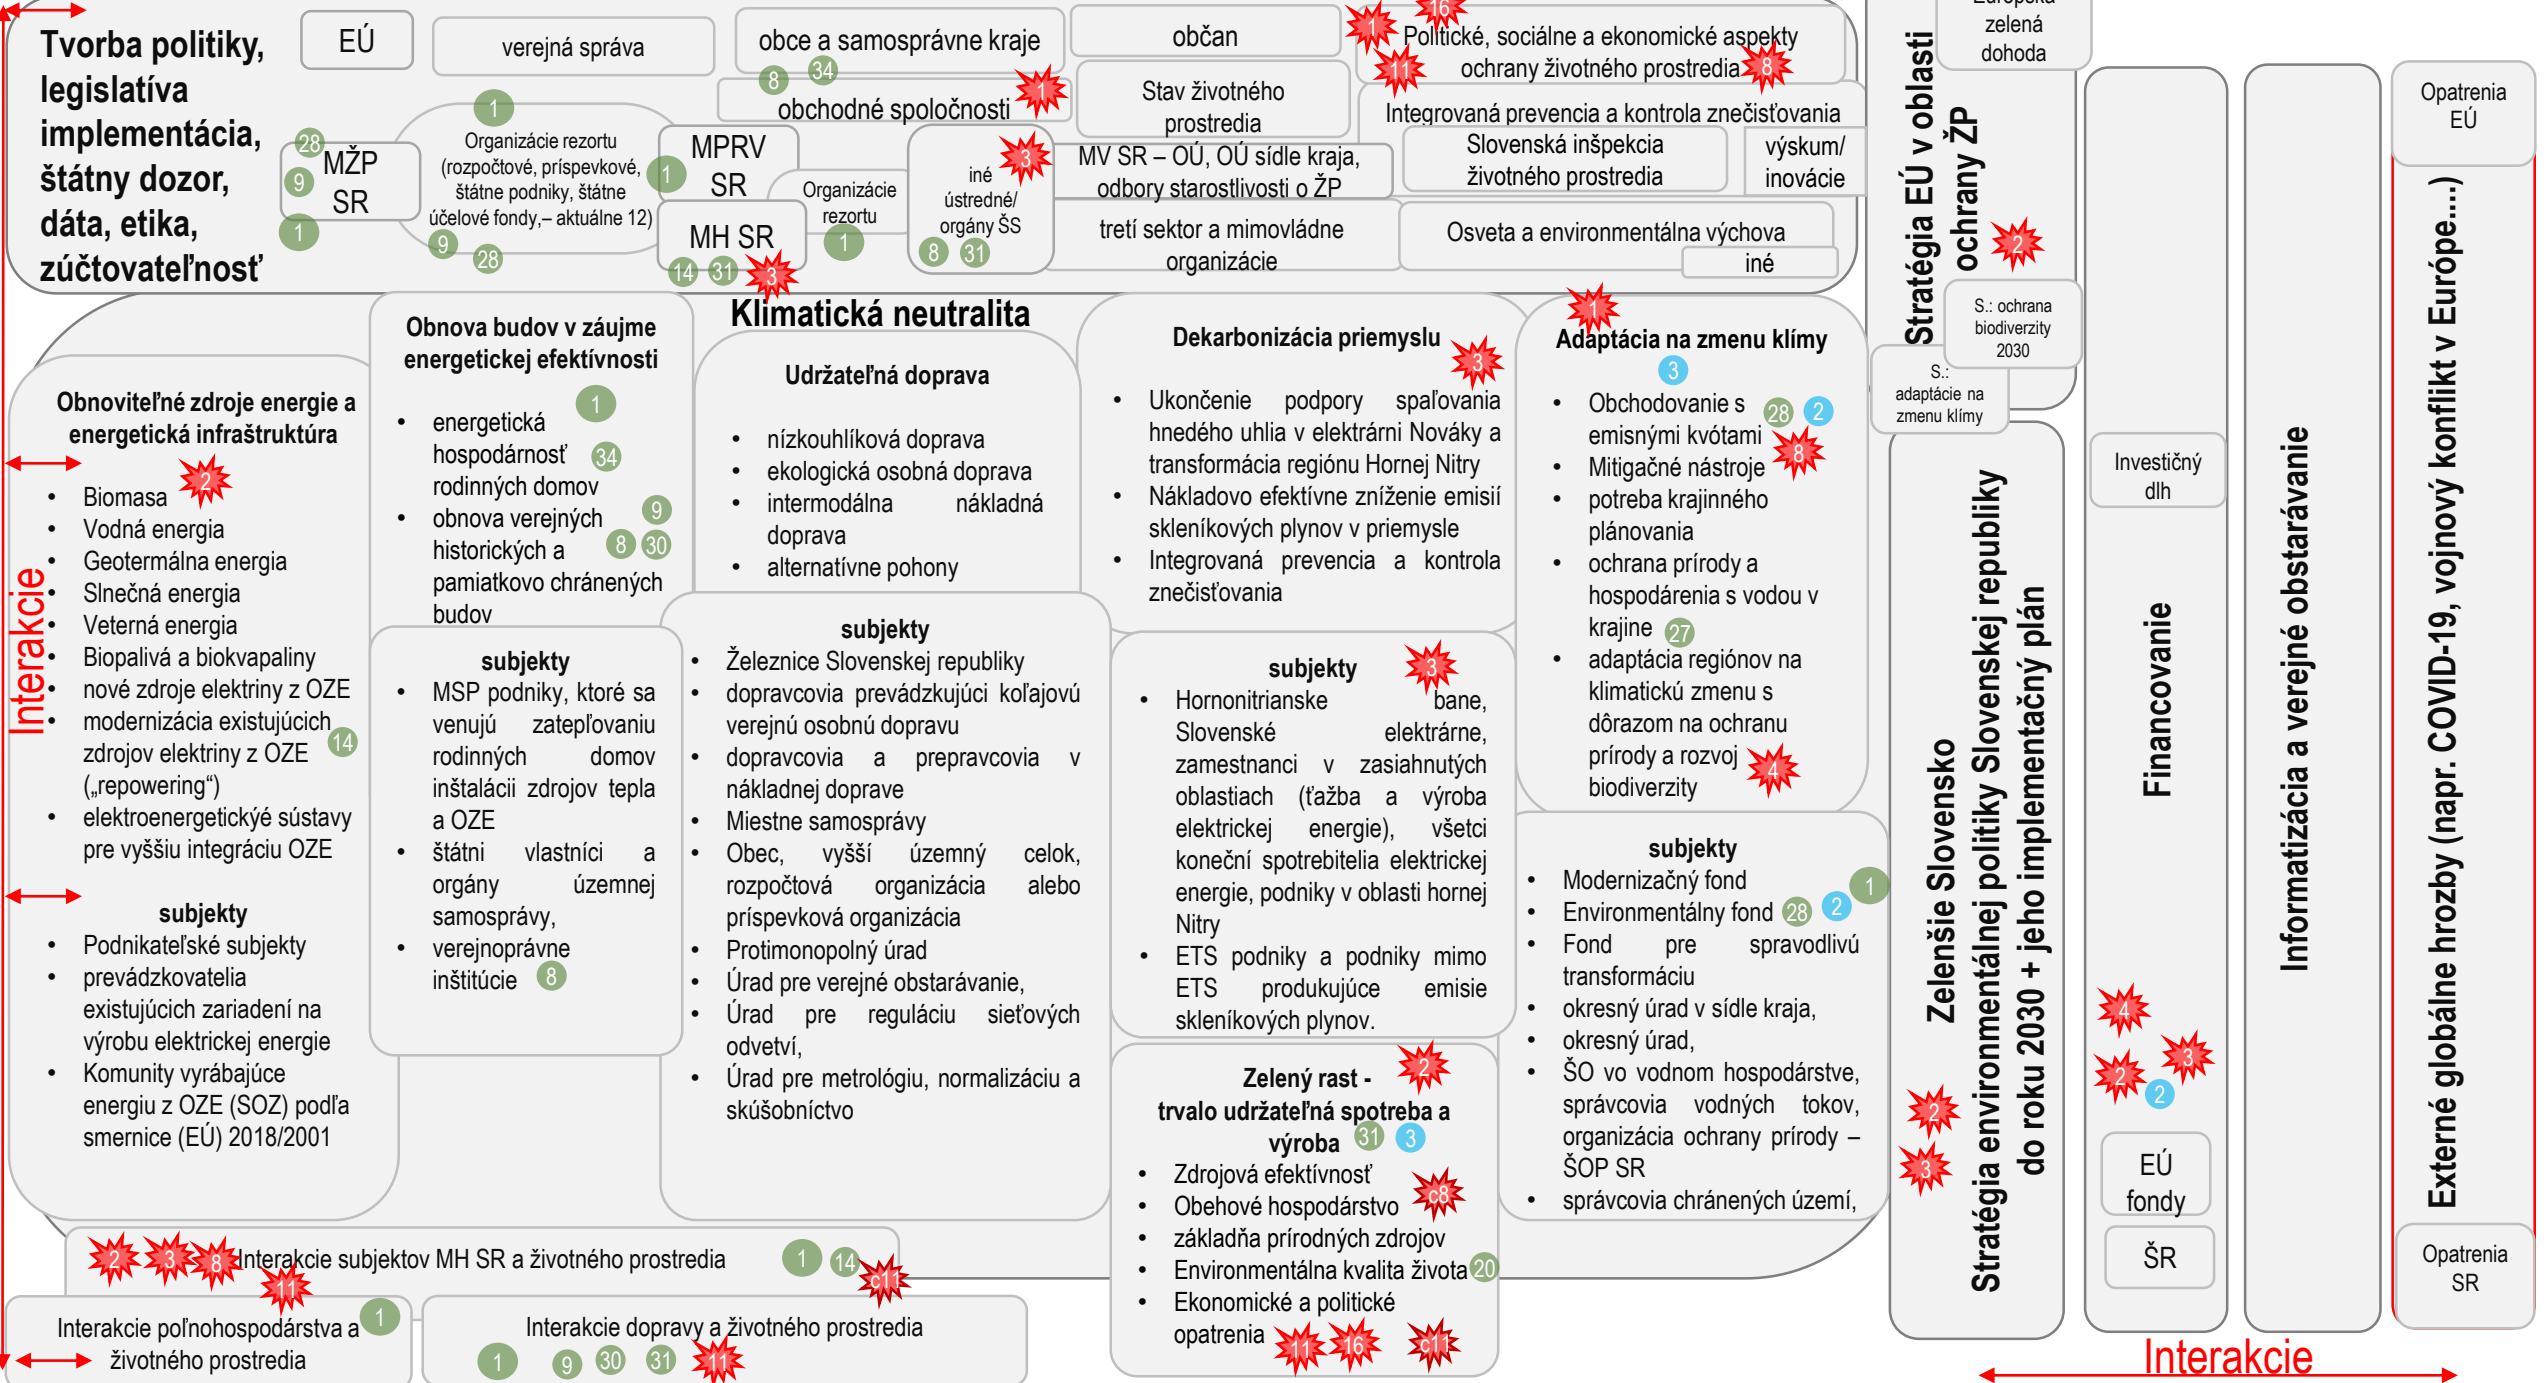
Tvorba politiky, legislatíva implementácia, štátny dozor, dáta, etika, zúčtovateľnosť

EÚ

verejná správa

obce a samosprávne kraje 8 34

občan

Politické, sociálne a ekonomické aspekty ochrany životného prostredia

Európska zelená dohoda

obchodné spoločnosti

Stav životného prostredia

Integrovaná prevencia a kontrola znečisťovania

28 MŽP SR 9 1

1 Organizácie rezortu (rozpočtové, príspevkové, štátne podniky, štátne účelové fondy,– aktuálne 12) 9 28

MPRV SR 1

Organizácie rezortu 1

MH SR 14 31

iné ústredné/ orgány ŠS 8 31

MV SR – OÚ, OÚ sídle kraja, odbory starostlivosti o ŽP

Slovenská inšpekcia životného prostredia

výskum/ inovácie

tretí sektor a mimovládne organizácie

Osveta a environmentálna výchova

iné

Stratégia EÚ v oblasti ochrany ŽP

S.: ochrana biodiverzity 2030

S.: adaptácie na zmenu klímy

Opatrenia EÚ

Klimatická neutralita

Obnova budov v záujme energetickej efektívnosti

- energetická hospodárnosť rodinných domov 1 34
- obnova verejných historických a pamiatkovo chránených budov 9 8 30

Udržateľná doprava

- nízkouhlíková doprava
- ekologická osobná doprava
- intermodálna nákladná doprava
- alternatívne pohony

Dekarbonizácia priemyslu

- Ukončenie podpory spaľovania hnedého uhlia v elektrárni Nováky a transformácia regiónu Hornej Nitry
- Nákladovo efektívne zníženie emisií skleníkových plynov v priemysle
- Integrovaná prevencia a kontrola znečisťovania

Adaptácia na zmenu klímy 3

- Obchodovanie s emisnými kvótami 28 2
- Mitigačné nástroje
- potreba krajinného plánovania
- ochrana prírody a hospodárenia s vodou v krajine 27
- adaptácia regiónov na klimatickú zmenu s dôrazom na ochranu prírody a rozvoj biodiverzity

Obnoviteľné zdroje energie a energetická infraštruktúra

- Biomasa
- Vodná energia
- Geotermálna energia
- Slnečná energia
- Veterná energia
- Biopalivá a biokvapaliny
- nové zdroje elektriny z OZE
- modernizácia existujúcich zdrojov elektriny z OZE („repowering“) 14
- elektroenergetickýé sústavy pre vyššiu integráciu OZE

subjekty

- Podnikateľské subjekty
- prevádzkovatelia existujúcich zariadení na výrobu elektrickej energie
- Komunity vyrábajúce energiu z OZE (SOZ) podľa smernice (EÚ) 2018/2001

Interakcie

subjekty

- MSP podniky, ktoré sa venujú zatepľovaniu rodinných domov inštalácii zdrojov tepla a OZE
- štátni vlastníci a orgány územnej samosprávy,
- verejnoprávne inštitúcie 8

subjekty

- Železnice Slovenskej republiky
- dopravcovia prevádzkujúci koľajovú verejnú osobnú dopravu
- dopravcovia a prepravcovia v nákladnej doprave
- Miestne samosprávy
- Obec, vyšší územný celok, rozpočtová organizácia alebo príspevková organizácia
- Protimonopolný úrad
- Úrad pre verejné obstarávanie,
- Úrad pre reguláciu sieťových odvetví,
- Úrad pre metrológiu, normalizáciu a skúšobníctvo

subjekty

- Hornonitrianske bane, Slovenské elektrárne, zamestnanci v zasiahnutých oblastiach (ťažba a výroba elektrickej energie), všetci koneční spotrebitelia elektrickej energie, podniky v oblasti hornej Nitry
- ETS podniky a podniky mimo ETS produkujúce emisie skleníkových plynov.

subjekty

- Modernizačný fond 1
- Environmentálny fond 28 2
- Fond pre spravodlivú transformáciu
- okresný úrad v sídle kraja,
- okresný úrad,
- ŠO vo vodnom hospodárstve, správcovia vodných tokov, organizácia ochrany prírody – ŠOP SR
- správcovia chránených území,

Zelený rast - trvalo udržateľná spotreba a výroba 31 3

- Zdrojová efektívnosť
- Obehové hospodárstvo
- základňa prírodných zdrojov
- Environmentálna kvalita života 20
- Ekonomické a politické opatrenia

Zelenšie Slovensko
Stratégia environmentálnej politiky Slovenskej republiky do roku 2030 + jeho implementačný plán

Investičný dlh

Financovanie

EÚ fondy

ŠR

Informatizácia a verejné obstarávanie

Externé globálne hrozby (napr. COVID-19, vojnový konflikt v Európe....)

Opatrenia SR

Interakcie subjektov MH SR a životného prostredia 1 14

Interakcie poľnohospodárstva a životného prostredia 1

Interakcie dopravy a životného prostredia 1 9 30 31

Interakcie